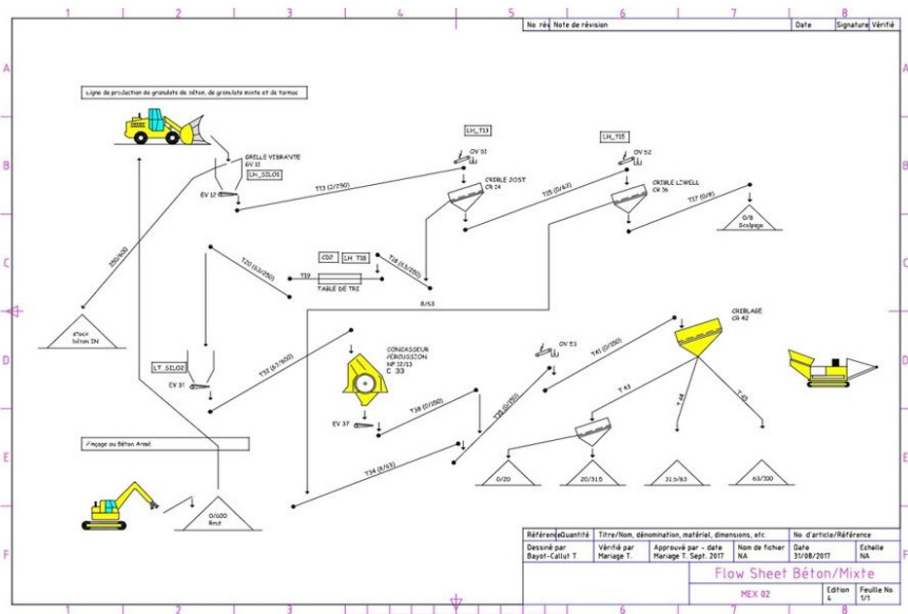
1 2 3 4 5 6 7 8

| No rév | Note de révision | Date | Signature | Vérifié |
|---|---|---|---|---|

A

Ligne de production de granulats de béton, de granulats mixte et de tarmac

B

GRILLE VIBRANTE
GV 11
LH_SILO1
EV 12
T13 (2/250)
LH_T13
OV 51
CRIBLE JOST
CR 14
LH_T15
OV 52
T15 (0/63)
CRIBLE LIWELL
CR 16
T17 (0/8)
0/8
Scalpage

C

250/400
T20 (63/250)
CD7
LH_T18
T18 (63/250)
T19
TABLE DE TRI
8/63

Stock béton IN

D

CRIBLAGE
CR 42
LT_SILO2
EV 31
T32 (63/600)
CONCASSEUR PERCUSSION
NP 13/13
C 33
OV 53
T41 (0/150)
T 43
T 48
T 45
T38 (0/150)
EV 37
T39 (0/150)

E

Ferraillage ou Béton Armé
T34 (8/63)
0/20
20/31.5
31.5/63
63/100

F

0/600
Brut

| Référence | Quantité | Titre/Nom, dénomination, matériel, dimensions, etc | | | No d'article/Référence | |
|---|---|---|---|---|---|---|
| Dessiné par Bayot-Callut T | | Vérifié par Mariage T. | Approuvé par - date Mariage T. Sept. 2017 | Nom de fichier NA | Date 31/08/2017 | Echelle NA |

Flow Sheet Béton/Mixte

MEX 02 | Edition 4 | Feuille No. 1/1